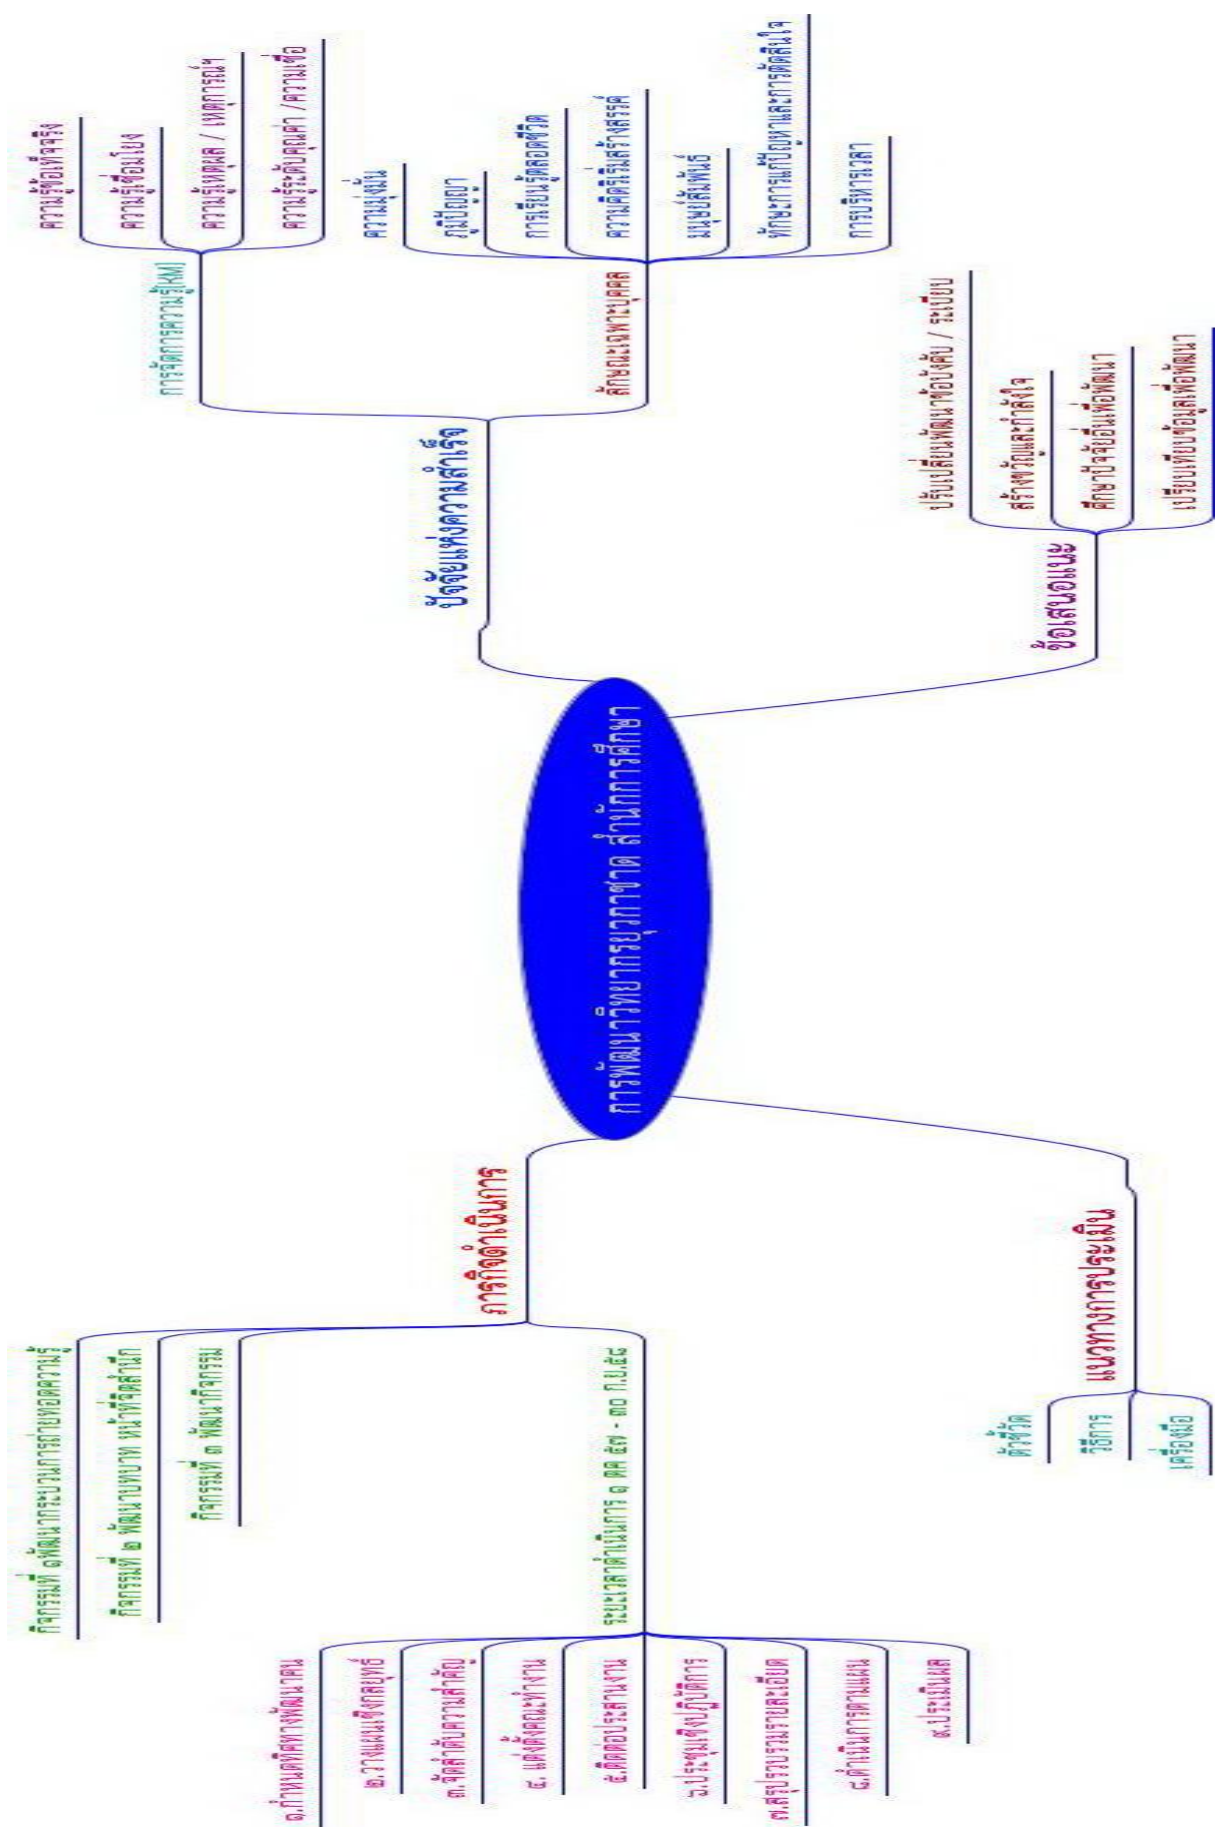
การพัฒนาวิทยากรบุคลากร สำนักการศึกษา

ปัจจัยแห่งความสำเร็จ

การจัดการความรู้(KM)

ความรู้ข้อเท็จจริง

ความรู้เชื่อมโยง

ความรู้เหตุผล / เหตุการณ์

ความรู้ระดับคุณค่า / ความเชื่อ

ลักษณะเฉพาะบุคคล

ความมุ่งมั่น

ภูมิปัญญา

การเรียนรู้ตลอดชีวิต

ความคิดริเริ่มสร้างสรรค์

มนุษยสัมพันธ์

ทักษะการแก้ปัญหาและการตัดสินใจ

การบริหารเวลา

ข้อเสนอแนะ

ปรับเปลี่ยนพัฒนาข้อบังคับ / ระเบียบ

สร้างขวัญและกำลังใจ

ศึกษาปัจจัยอื่นเพื่อพัฒนา

เปรียบเทียบข้อมูลเพื่อพัฒนา

ภาคีดำเนินการ

กิจกรรมที่ ๑พัฒนากระบวนการถ่ายทอดความรู้

กิจกรรมที่ ๒ พัฒนาบทบาท หน้าที่วิทยากร

กิจกรรมที่ ๓ พัฒนากิจกรรม

ระยะเวลาดำเนินการ ๑ ตค ๕๗ - ๓๐ ก.ย.๕๘

๑.กำหนดทิศทางพัฒนาคน

๒.วางแผนเชิงกลยุทธ์

๓.จัดลำดับความสำคัญ

๔.แต่งตั้งคณะทำงาน

๕.ติดต่อประสานงาน

๖.ประชุมเชิงปฏิบัติการ

๗.สรุปรวบรวมรายละเอียด

๘.ดำเนินการตามแผน

๙.ประเมินผล

แนวทางการประเมิน

ตัวชี้วัด

วิธีการ

เครื่องมือ